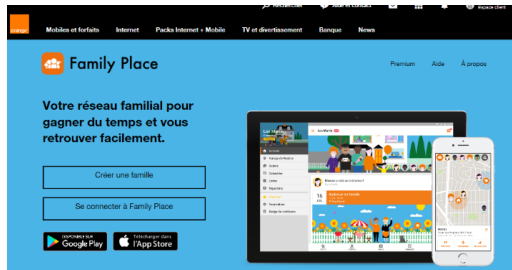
orange

Rechercher Aide et contact Espace client

Mobiles et forfaits Internet Packs Internet + Mobile TV et divertissement Banque News

Family Place

Premium Aide À propos

Votre réseau familial pour gagner du temps et vous retrouver facilement.

Créer une famille

Se connecter à Family Place

DISPONIBLE SUR Google Play

Télécharger sur l'App Store

Les Martin

16

Bienvenue

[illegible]